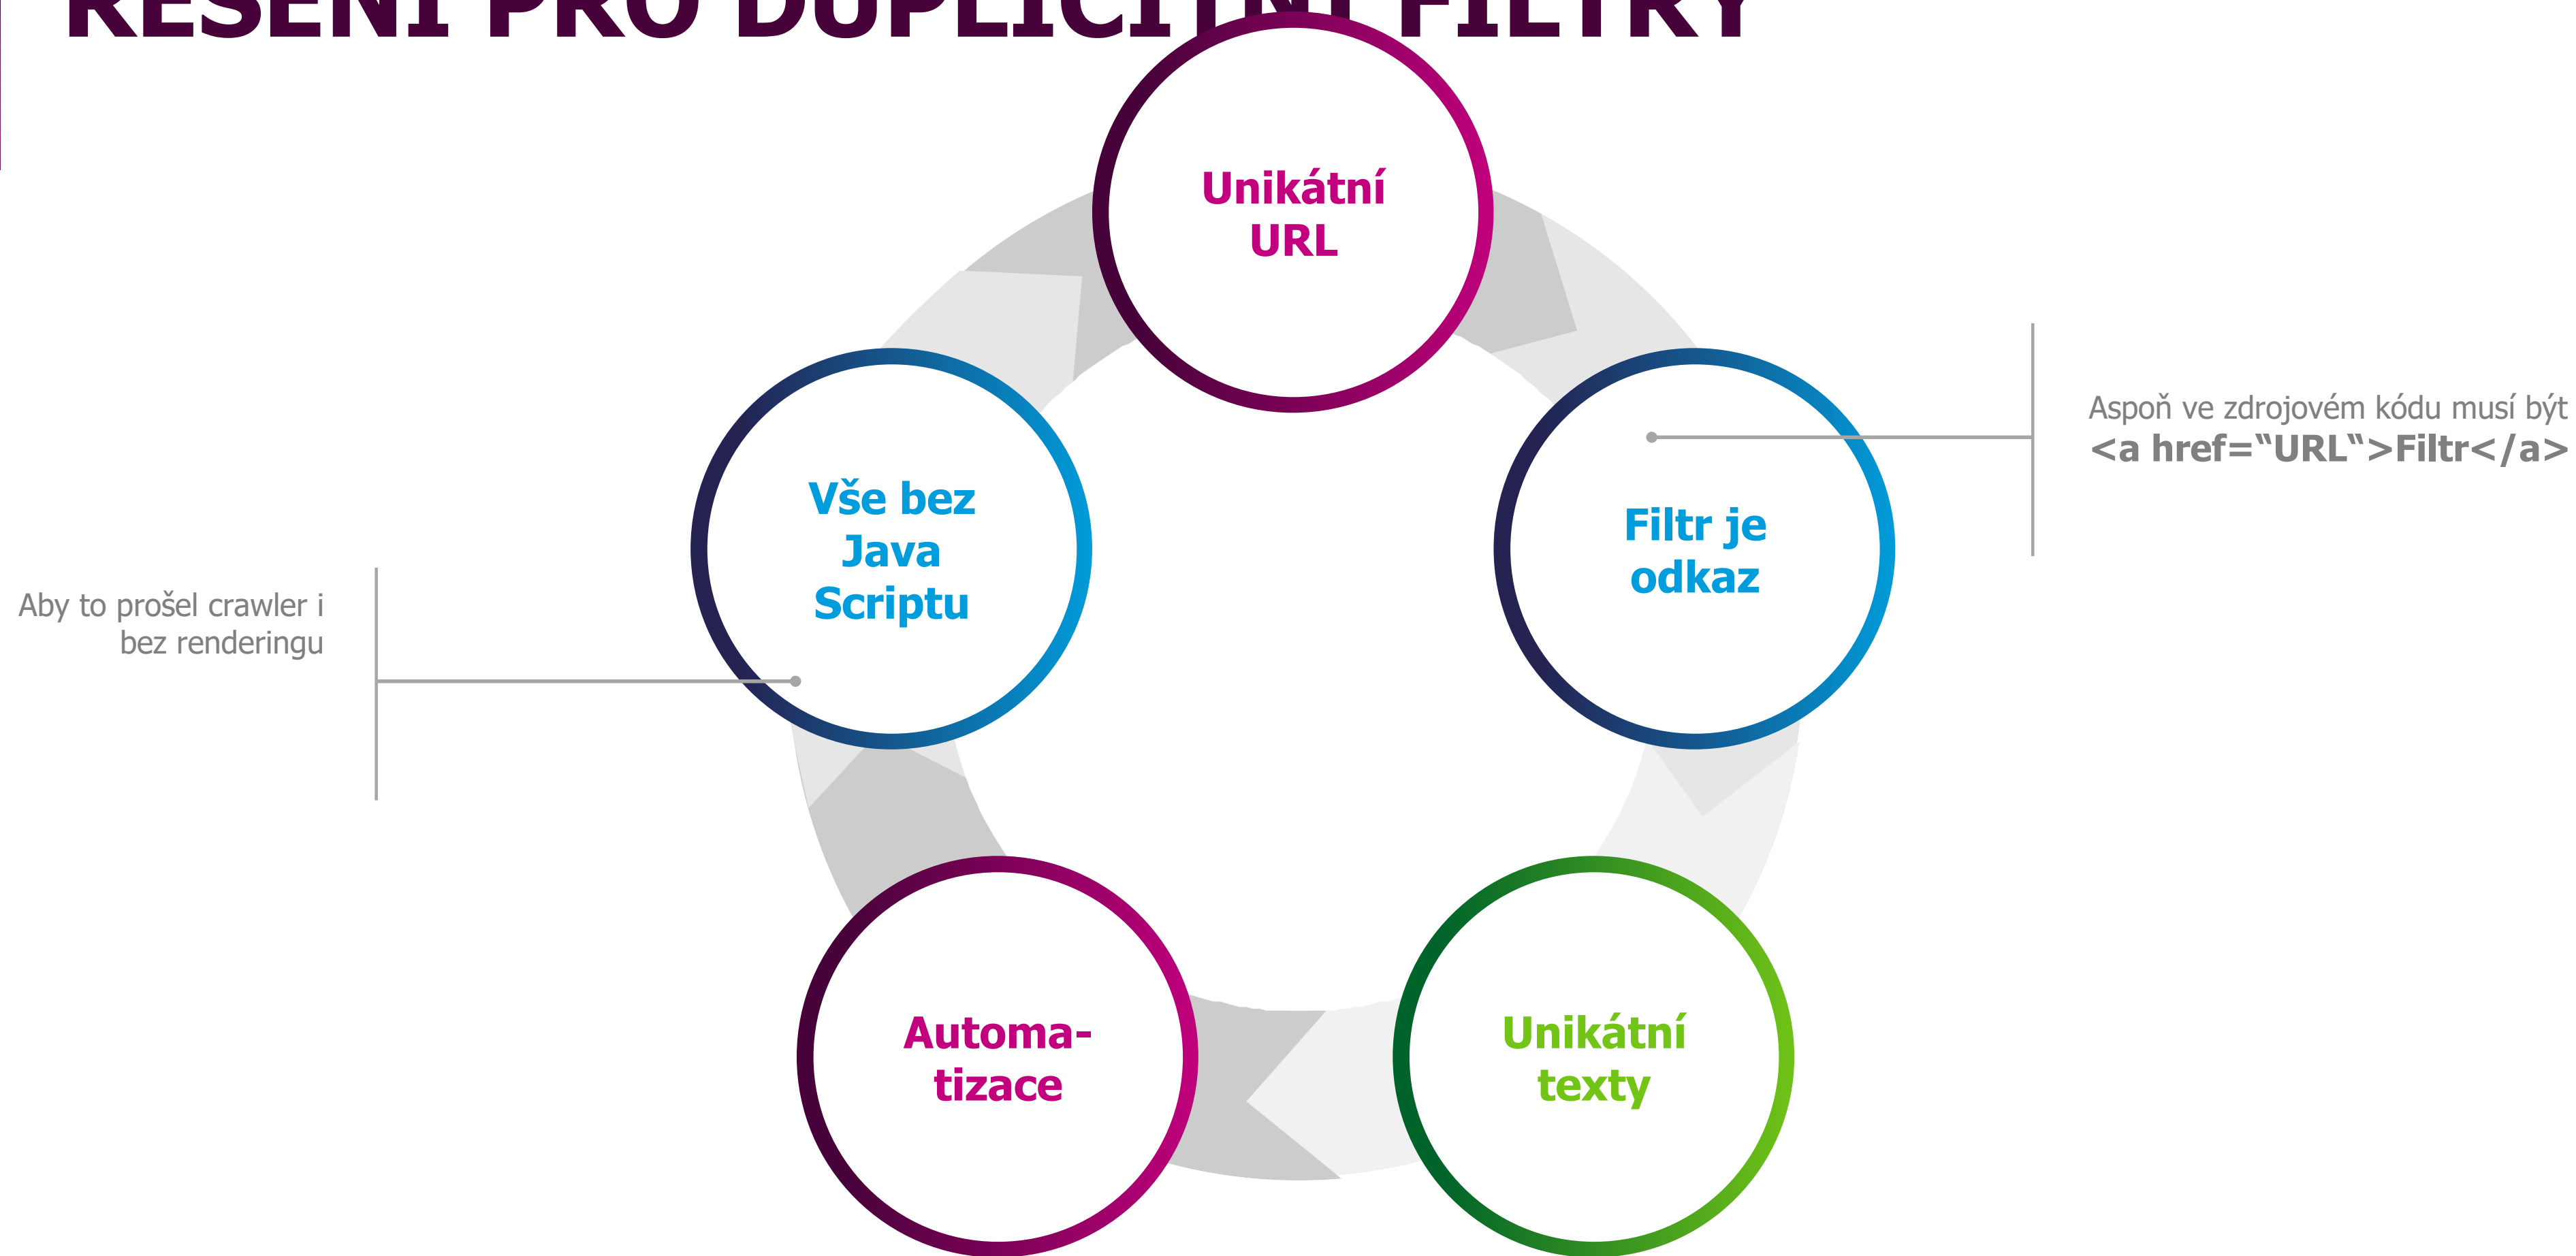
ŘEŠENÍ PRO DUPLICITNÍ FILTRY

Unikátní URL

Filtr je odkaz

Aspoň ve zdrojovém kódu musí být <a href="URL">Filtr</a>

Unikátní texty

Automa-tizace

Vše bez Java Scriptu

Aby to prošel crawler i bez renderingu